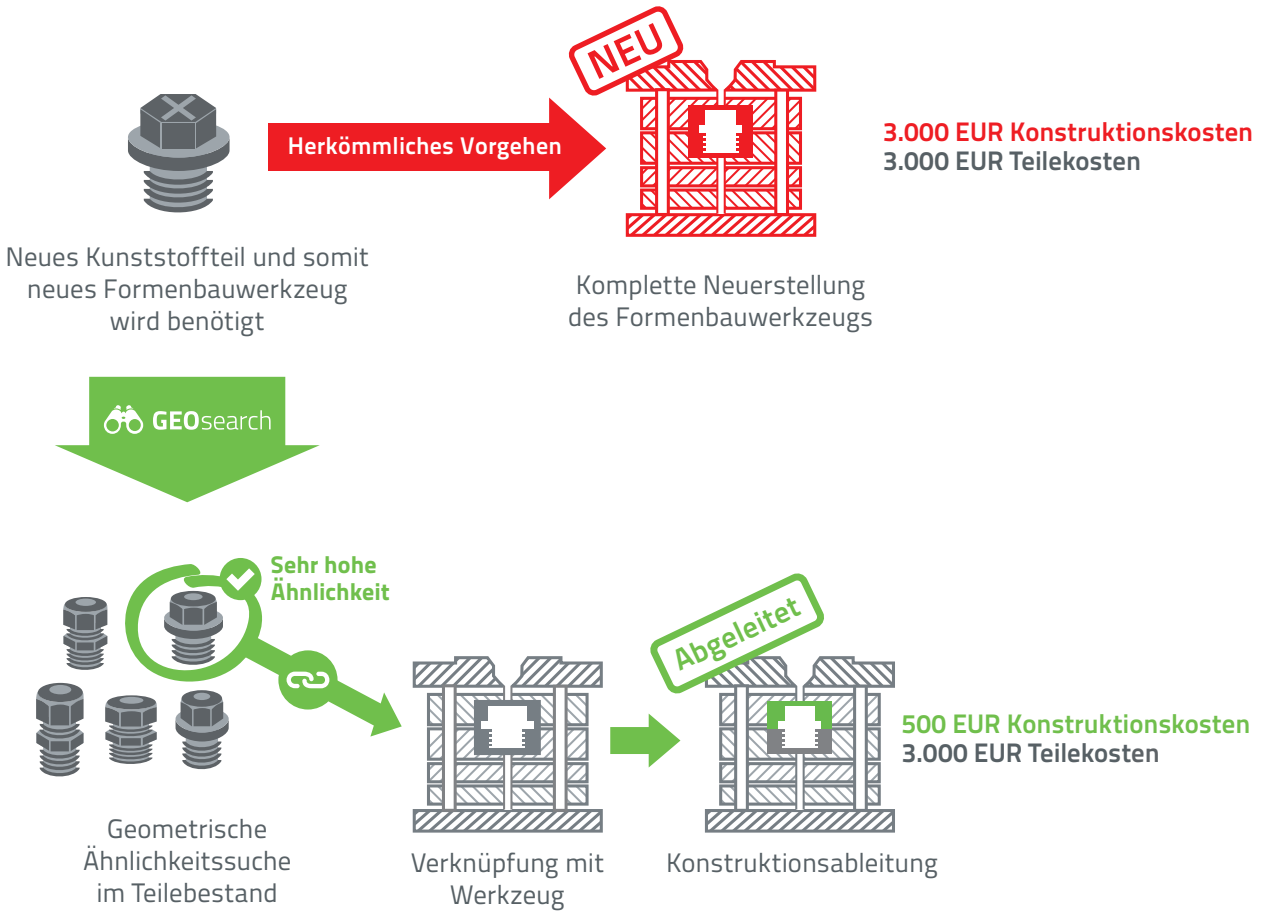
Herkömmliches Vorgehen

NEU

3.000 EUR Konstruktionskosten
3.000 EUR Teilekosten

Neues Kunststoffteil und somit neues Formenbauwerkzeug wird benötigt

Komplette Neuerstellung des Formenbauwerkzeugs

GEOsearch

Sehr hohe Ähnlichkeit

Abgeleitet

500 EUR Konstruktionskosten
3.000 EUR Teilekosten

Geometrische Ähnlichkeitssuche im Teilebestand

Verknüpfung mit Werkzeug

Konstruktionsableitung